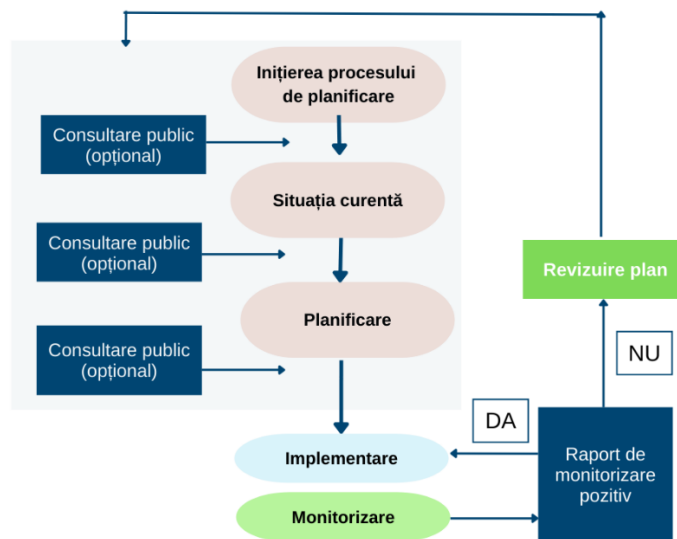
Inițierea procesului de planificare

Consultare public (opțional)

Situația curentă

Consultare public (opțional)

Planificare

Consultare public (opțional)

Revizuire plan

NU

DA

Implementare

Raport de monitorizare pozitiv

Monitorizare